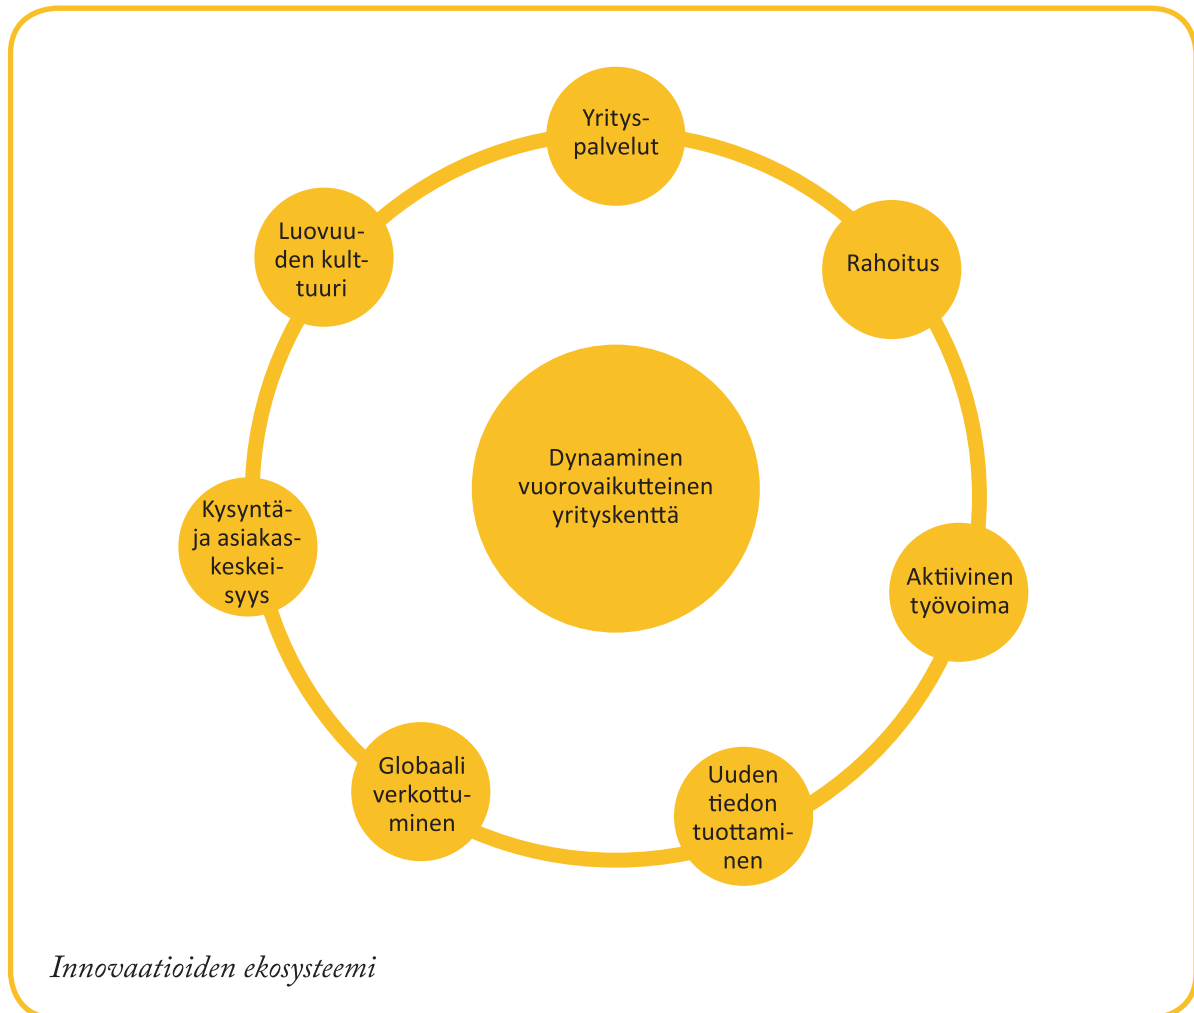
Yrityspalvelut

Rahoitus

Aktiivinen työvoima

Uuden tiedon tuottaminen

Globaali verkottuminen

Kysyntä- ja asiakaskeskeisyys

Luovuuden kulttuuri

Dynaaminen vuorovaikutteinen yrityskenttä

Innovaatioiden ekosysteemi